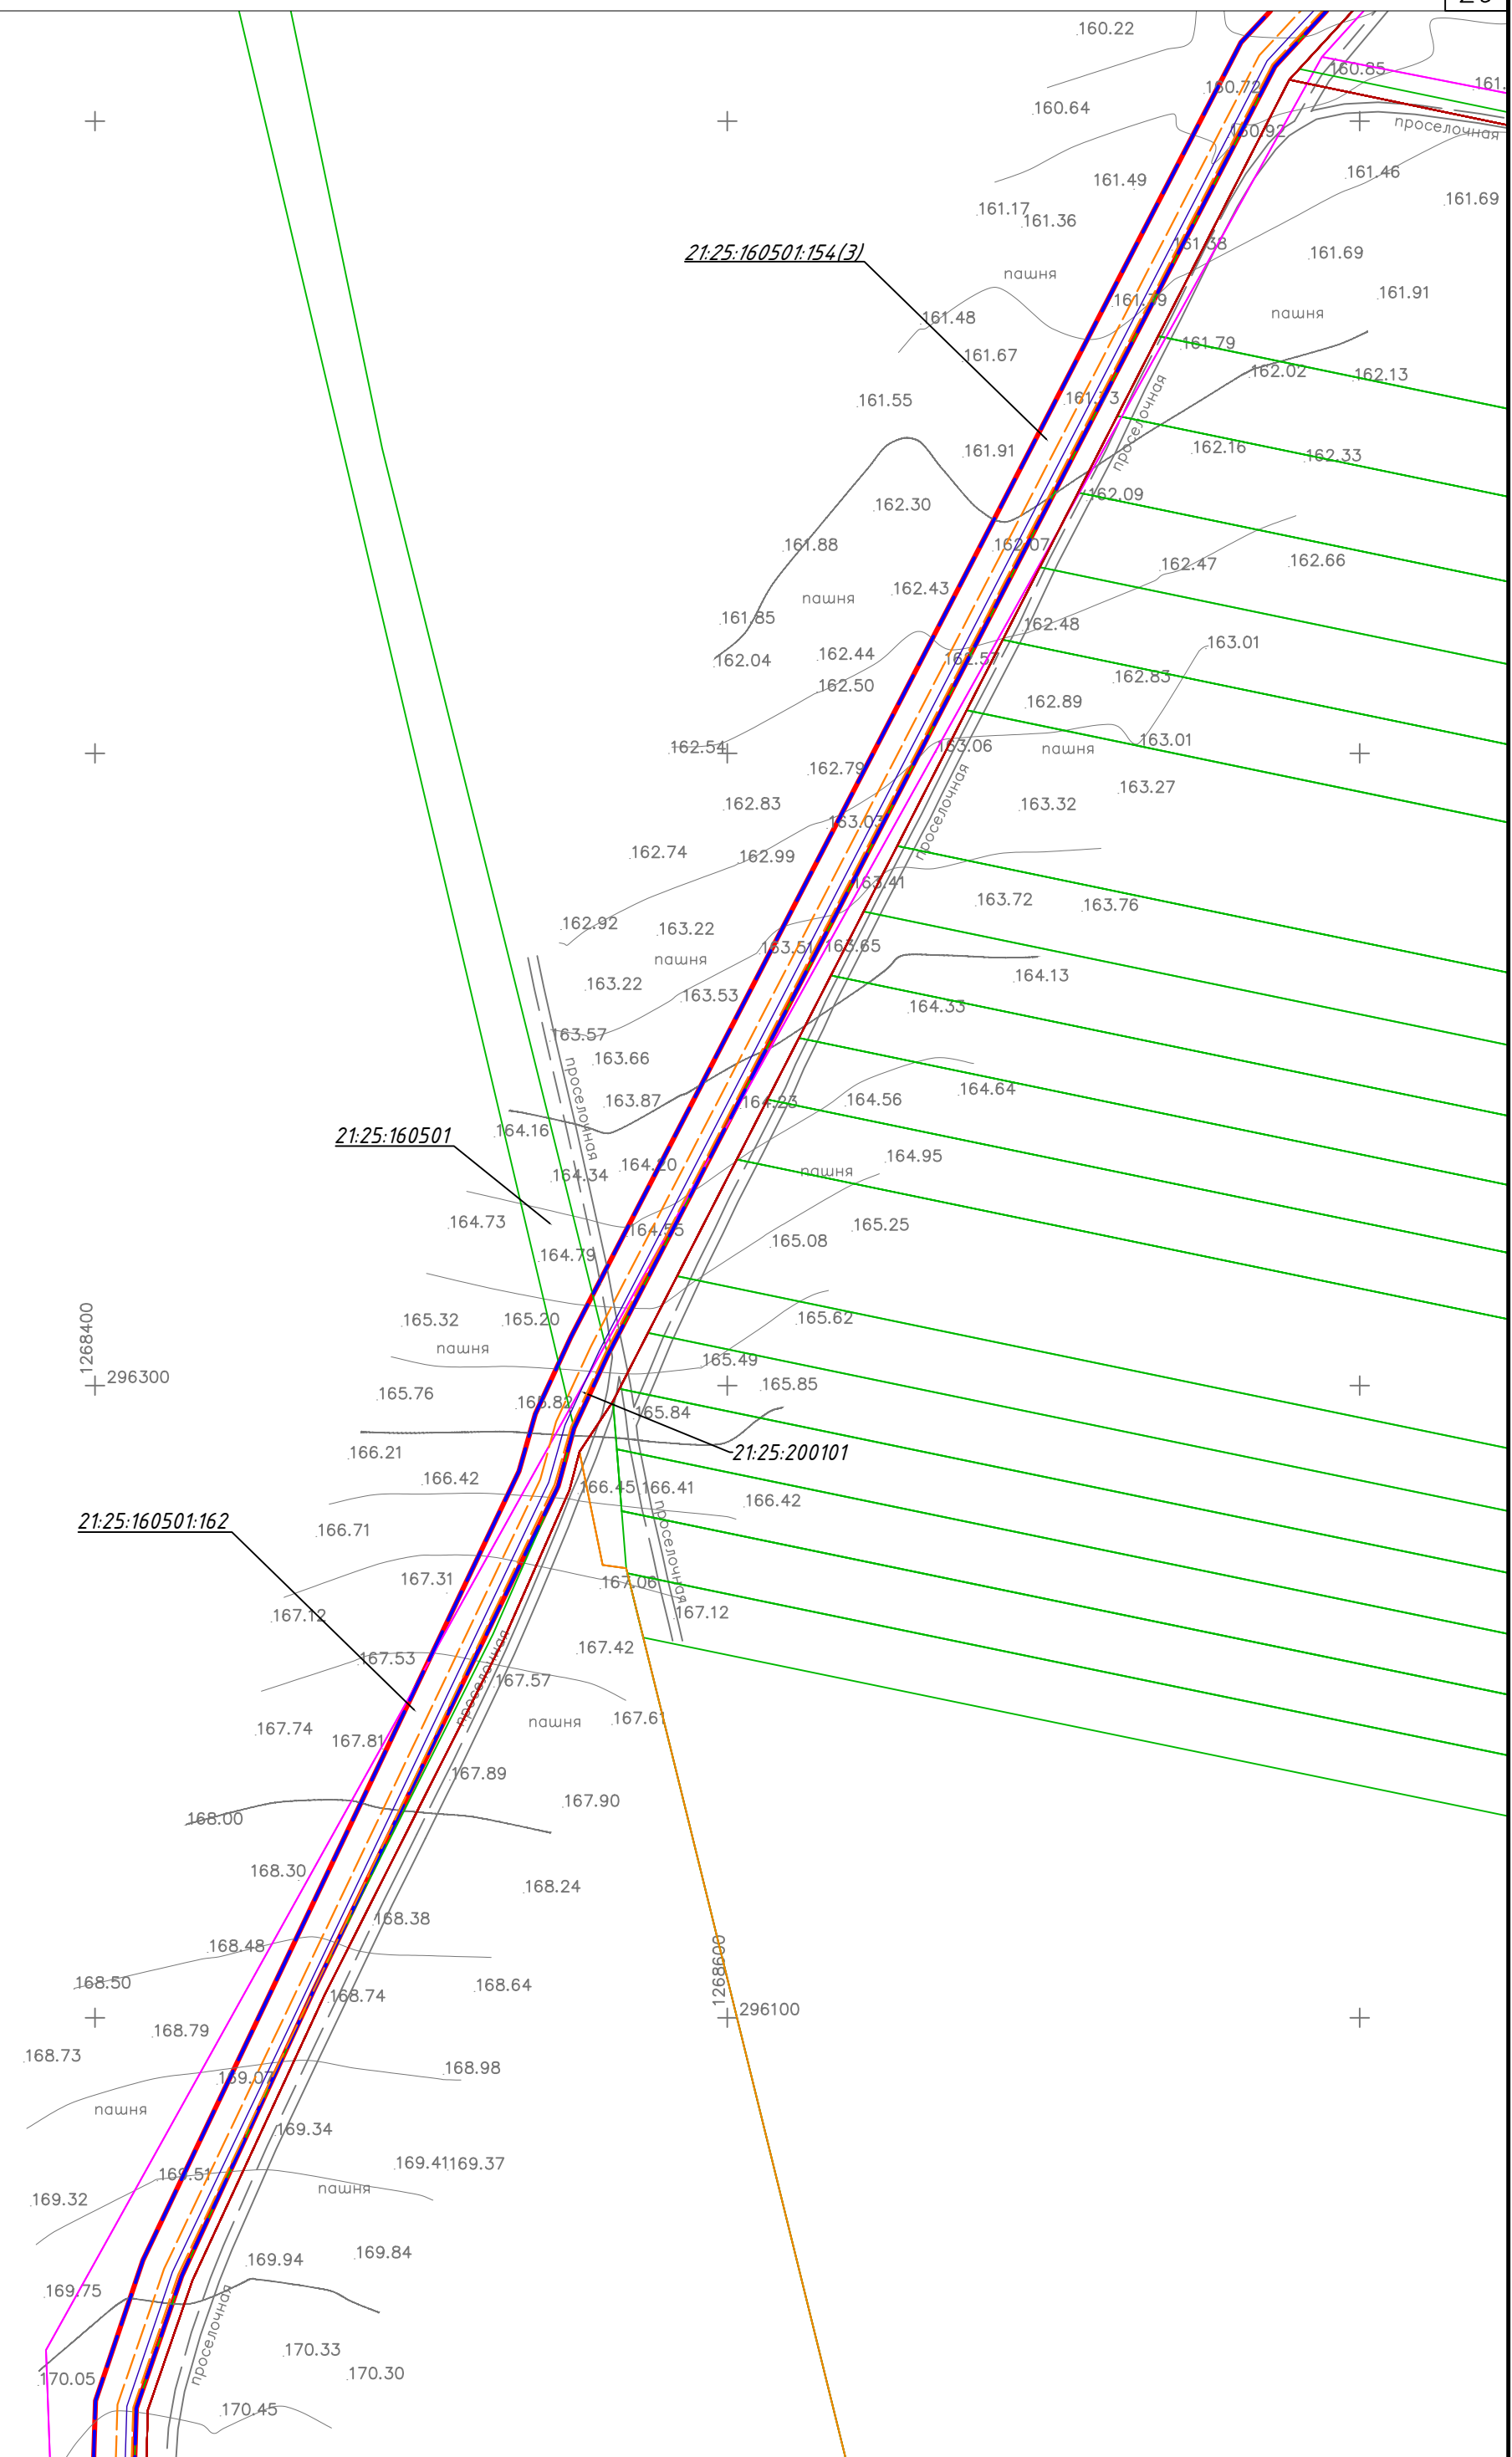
160.22
160.85
161.
160.72
160.64
160.92
проселочная
161.49
161.46
161.69
161.17
161.36
21:25:160501:154(3)
161.38
161.69
пашня
161.91
161.79
161.48
пашня
161.67
161.79
161.73
162.02
162.13
161.55
проселочная
161.91
162.16
162.33
162.09
162.30
161.88
162.07
162.47
162.66
пашня
162.43
161.85
162.48
163.01
162.04
162.44
162.57
162.50
162.83
162.89
162.54
163.06
пашня
163.01
162.79
163.27
162.83
проселочная
163.32
163.03
162.74
162.99
163.41
163.72
163.76
162.92
163.22
163.51
163.65
пашня
164.13
163.22
163.53
164.33
163.57
163.66
проселочная
164.64
163.87
164.23
164.56
21:25:160501
164.16
164.20
164.95
164.34
пашня
164.73
164.55
165.25
164.79
165.08
165.62
165.32
165.20
1268400
пашня
165.49
296300
165.85
165.76
165.82
165.84
21:25:200101
166.21
166.42
166.45
166.41
166.42
проселочная
21:25:160501:162
166.71
167.31
167.06
167.12
167.12
167.42
167.53
167.57
проселочная
167.74
167.81
пашня
167.61
167.89
167.90
168.00
168.30
168.24
168.38
1268600
168.48
168.50
168.74
168.64
296100
168.79
168.73
169.07
168.98
пашня
169.34
169.41169.37
169.51
169.32
пашня
169.94
169.84
169.75
проселочная
170.33
170.05
170.30
170.45